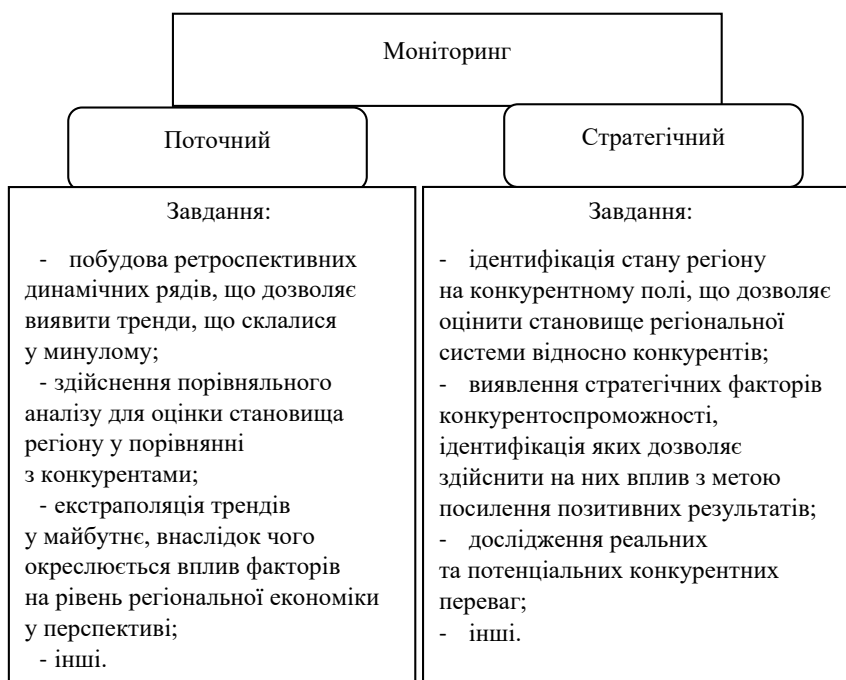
Моніторинг

Поточний

Стратегічний

Завдання:

- побудова ретроспективних динамічних рядів, що дозволяє виявити тренди, що склалися у минулому;
- здійснення порівняльного аналізу для оцінки становища регіону у порівнянні з конкурентами;
- екстраполяція трендів у майбутнє, внаслідок чого окреслюється вплив факторів на рівень регіональної економіки у перспективі;
- інші.

Завдання:

- ідентифікація стану регіону на конкурентному полі, що дозволяє оцінити становище регіональної системи відносно конкурентів;
- виявлення стратегічних факторів конкурентоспроможності, ідентифікація яких дозволяє здійснити на них вплив з метою посилення позитивних результатів;
- дослідження реальних та потенціальних конкурентних переваг;
- інші.